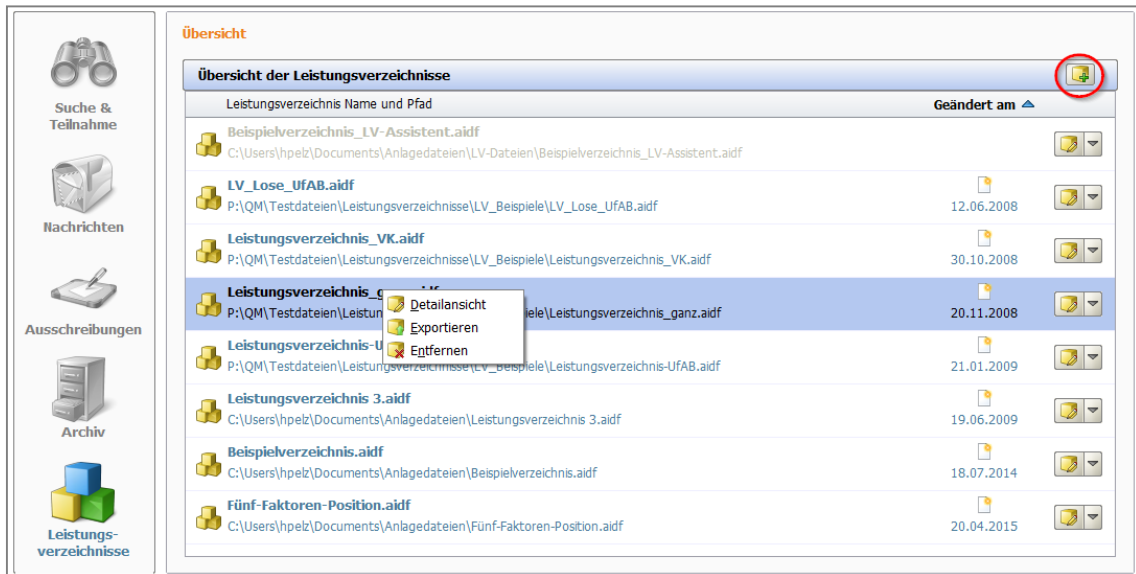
Suche & Teilnahme

Nachrichten

Ausschreibungen

Archiv

Leistungs-verzeichnisse

Übersicht

Übersicht der Leistungsverzeichnisse

| Leistungsverzeichnis Name und Pfad | Geändert am |
|---|---|
| Beispielverzeichnis_LV-Assistent.aidf C:\Users\hpelz\Documents\Anlagedateien\LV-Dateien\Beispielverzeichnis_LV-Assistent.aidf | |
| LV_Lose_UfAB.aidf P:\QM\Testdateien\Leistungsverzeichnisse\LV_Beispiele\LV_Lose_UfAB.aidf | 12.06.2008 |
| Leistungsverzeichnis_VK.aidf P:\QM\Testdateien\Leistungsverzeichnisse\LV_Beispiele\Leistungsverzeichnis_VK.aidf | 30.10.2008 |
| Leistungsverzeichnis_g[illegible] P:\QM\Testdateien\Leistun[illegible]iele\Leistungsverzeichnis_ganz.aidf | 20.11.2008 |
| Leistungsverzeichnis-U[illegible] P:\QM\Testdateien\Leistun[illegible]e\Leistungsverzeichnis-UfAB.aidf | 21.01.2009 |
| Leistungsverzeichnis 3.aidf C:\Users\hpelz\Documents\Anlagedateien\Leistungsverzeichnis 3.aidf | 19.06.2009 |
| Beispielverzeichnis.aidf C:\Users\hpelz\Documents\Anlagedateien\Beispielverzeichnis.aidf | 18.07.2014 |
| Fünf-Faktoren-Position.aidf C:\Users\hpelz\Documents\Anlagedateien\Fünf-Faktoren-Position.aidf | 20.04.2015 |

Detailansicht
Exportieren
Entfernen